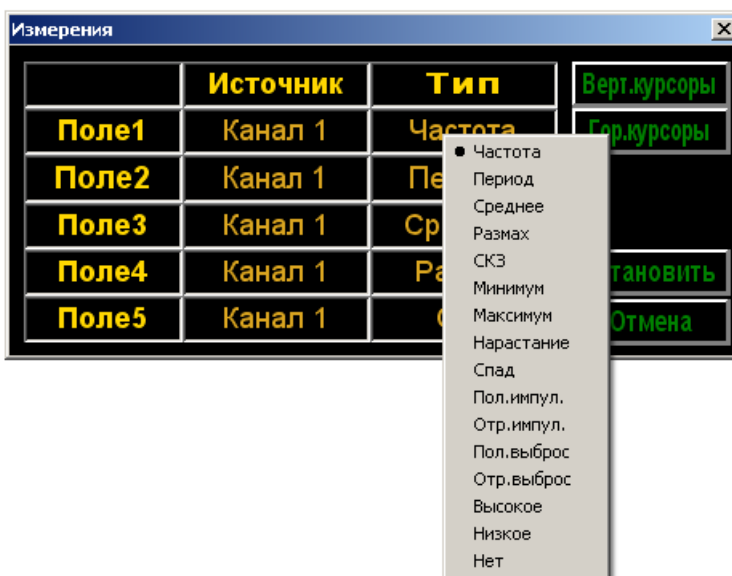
Измерения

| | Источник | Тип |
|---|---|---|
| Поле1 | Канал 1 | Частота |
| Поле2 | Канал 1 | Пе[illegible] |
| Поле3 | Канал 1 | Ср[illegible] |
| Поле4 | Канал 1 | Ра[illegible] |
| Поле5 | Канал 1 | С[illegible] |

Верт.курсоры
Гор.курсоры
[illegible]тановить
Отмена

• Частота
Период
Среднее
Размах
СКЗ
Минимум
Максимум
Нарастание
Спад
Пол.импул.
Отр.импул.
Пол.выброс
Отр.выброс
Высокое
Низкое
Нет